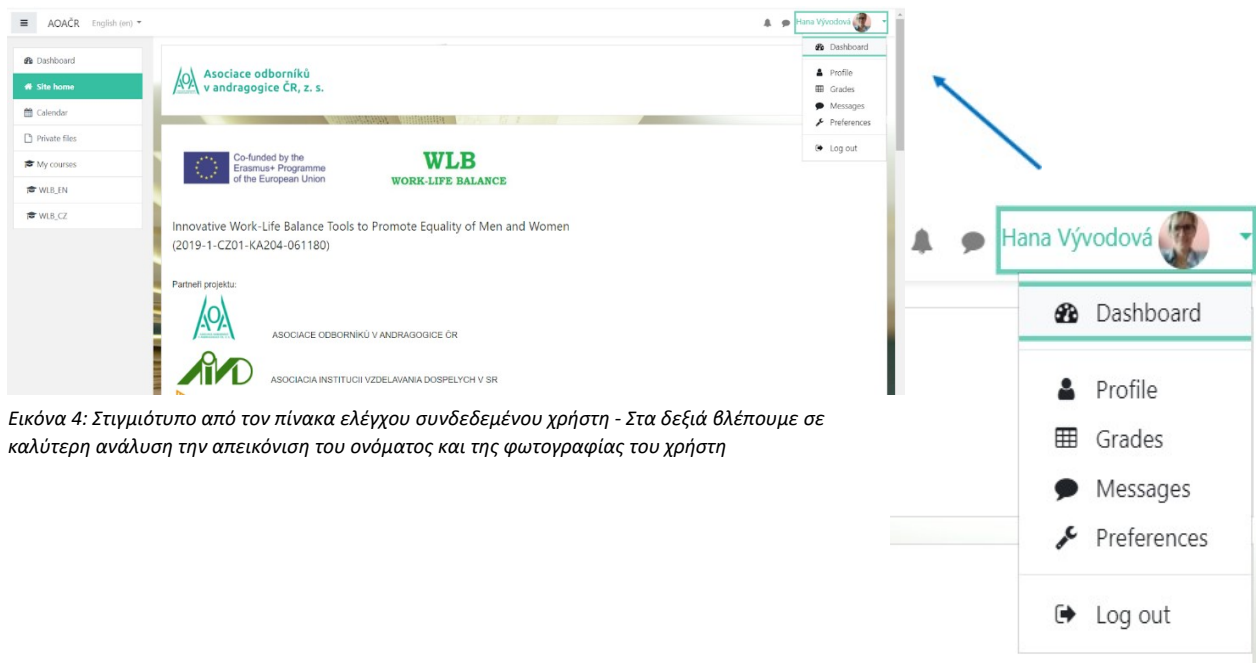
AOAČR English (en)

Hana Vývodová

Dashboard
Profile
Grades
Messages
Preferences
Log out

Dashboard
Site home
Calendar
Private files
My courses
WLB_EN
WLB_CZ

Asociace odborníků v andragogice ČR, z. s.

Co-funded by the Erasmus+ Programme of the European Union

WLB
WORK-LIFE BALANCE

Innovative Work-Life Balance Tools to Promote Equality of Men and Women (2019-1-CZ01-KA204-061180)

Partneři projektu:

ASOCIACE ODBORNÍKŮ V ANDRAGOGICE ČR

ASOCIACIA INSTITUCII VZDELAVANIA DOSPELYCH V SR

Εικόνα 4: Στιγμιότυπο από τον πίνακα ελέγχου συνδεδεμένου χρήστη - Στα δεξιά βλέπουμε σε καλύτερη ανάλυση την απεικόνιση του ονόματος και της φωτογραφίας του χρήστη

Hana Vývodová

Dashboard
Profile
Grades
Messages
Preferences
Log out